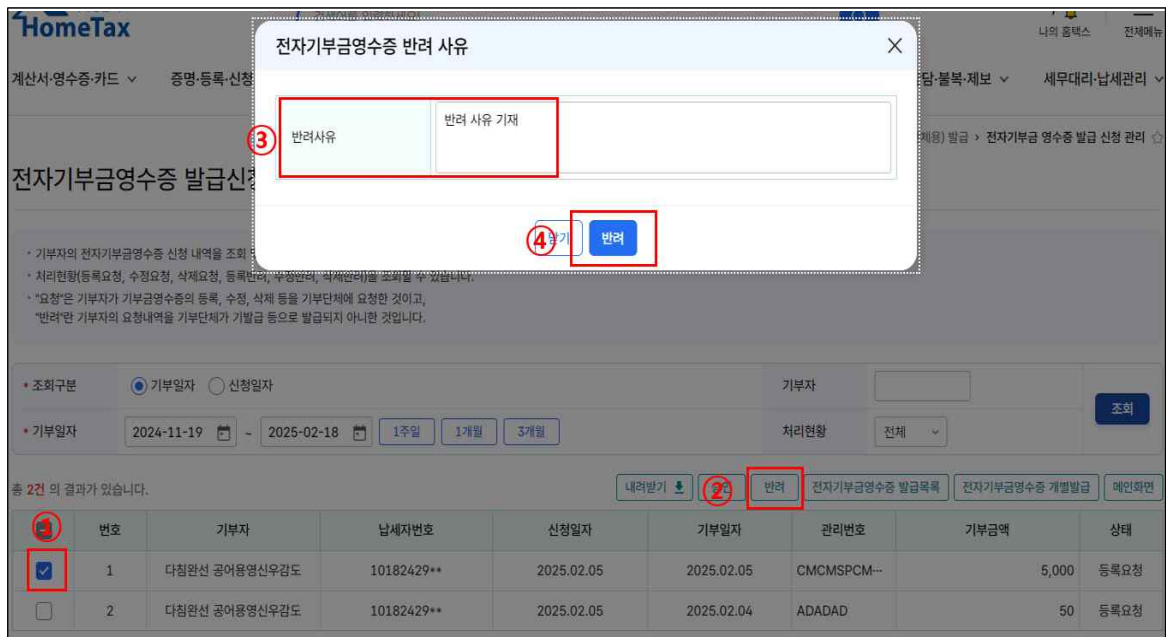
HomeTax

나의 홈택스 전체메뉴

계산서·영수증·카드 ∨ 증명·등록·신청 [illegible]담·불복·제보 ∨ 세무대리·납세관리 ∨

전자기부금영수증 반려 사유

③ 반려사유 반려 사유 기재

④ 닫기 반려

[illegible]해용) 발급 › 전자기부금 영수증 발급 신청 관리

전자기부금영수증 발급신청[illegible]

· 기부자의 전자기부금영수증 신청 내역을 조회 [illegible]
· 처리현황(등록요청, 수정요청, 삭제요청, 등록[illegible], 수정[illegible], 삭제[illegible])을 조회할 수 있습니다.
· "요청"은 기부자가 기부금영수증의 등록, 수정, 삭제 등을 기부단체에 요청한 것이고,
"반려"란 기부자의 요청내역을 기부단체가 기발급 등으로 발급되지 아니한 것입니다.

• 조회구분 기부일자 신청일자 기부자

• 기부일자 2024-11-19 ~ 2025-02-18 1주일 1개월 3개월 처리현황 전체 조회

총 2건 의 결과가 있습니다.

내려받기 ② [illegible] 반려 전자기부금영수증 발급목록 전자기부금영수증 개별발급 메인화면

| ① | 번호 | 기부자 | 납세자번호 | 신청일자 | 기부일자 | 관리번호 | 기부금액 | 상태 |
|---|---|---|---|---|---|---|---|---|
| ☑ | 1 | 다침완선 공어용영신우감도 | 10182429** | 2025.02.05 | 2025.02.05 | CMCMSPCM··· | 5,000 | 등록요청 |
| ☐ | 2 | 다침완선 공어용영신우감도 | 10182429** | 2025.02.05 | 2025.02.04 | ADADAD | 50 | 등록요청 |